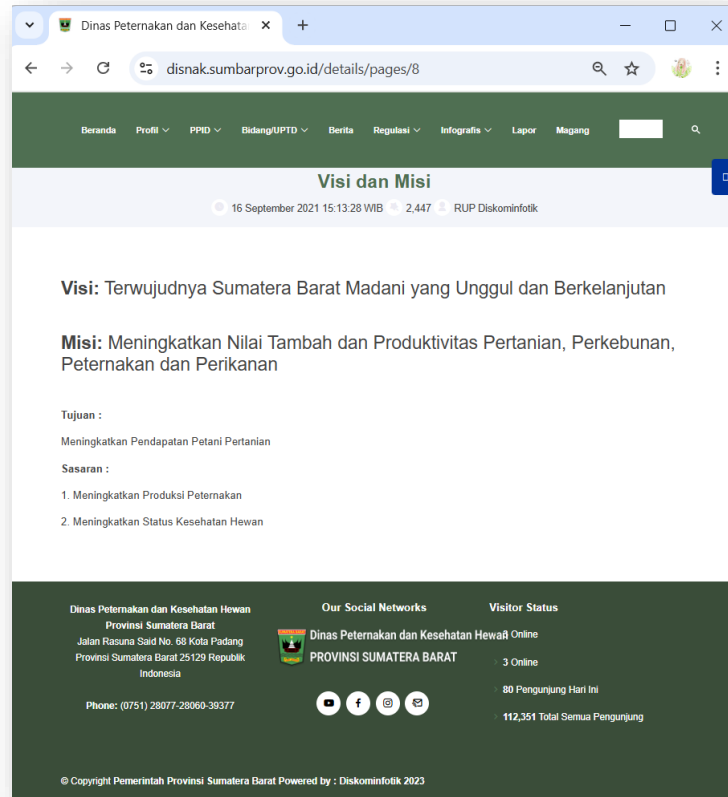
Dinas Peternakan dan Kesehata ×
+
disnak.sumbarprov.go.id/details/pages/8

Beranda Profil PPID Bidang/UPTD Berita Regulasi Infografis Lapor Magang

Visi dan Misi
16 September 2021 15:13:28 WIB 2,447 RUP Diskominfotik

**Visi:** Terwujudnya Sumatera Barat Madani yang Unggul dan Berkelanjutan

**Misi:** Meningkatkan Nilai Tambah dan Produktivitas Pertanian, Perkebunan, Peternakan dan Perikanan

**Tujuan :**

Meningkatkan Pendapatan Petani Pertanian

**Sasaran :**

1. Meningkatkan Produksi Peternakan

2. Meningkatkan Status Kesehatan Hewan

Dinas Peternakan dan Kesehatan Hewan Provinsi Sumatera Barat
Jalan Rasuna Said No. 68 Kota Padang Provinsi Sumatera Barat 25129 Republik Indonesia

Phone: (0751) 28077-28060-39377

Our Social Networks

Dinas Peternakan dan Kesehatan Hewan
PROVINSI SUMATERA BARAT

Visitor Status

Online

3 Online

80 Pengunjung Hari Ini

112,351 Total Semua Pengunjung

© Copyright Pemerintah Provinsi Sumatera Barat Powered by : Diskominfotik 2023